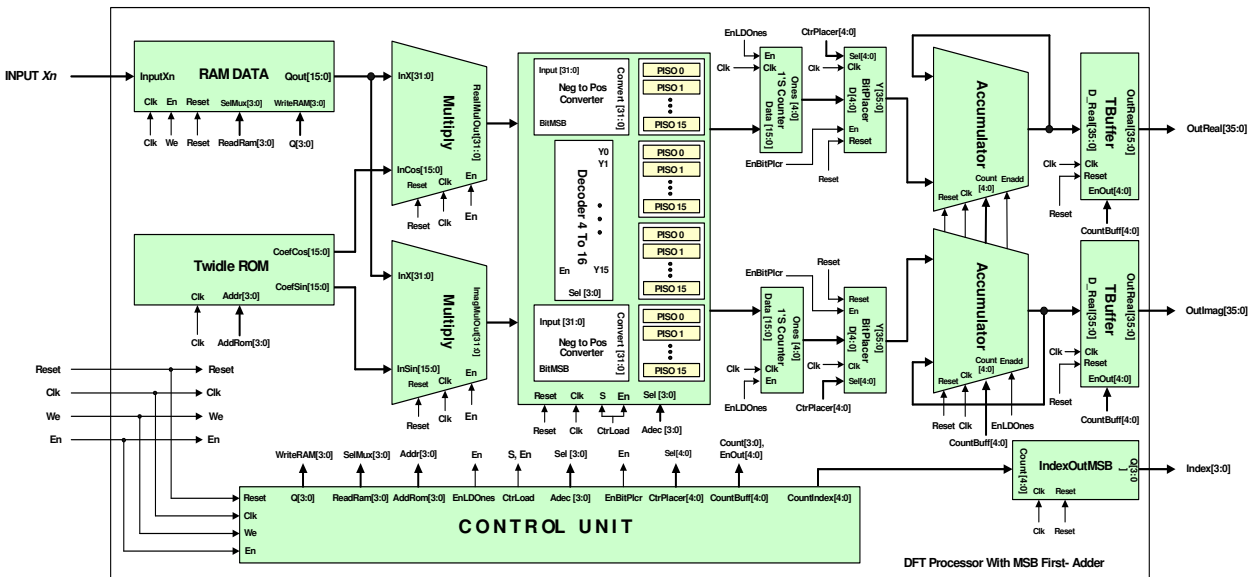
INPUT $Xn$

RAM DATA
InputXn
Qout[15:0]
Clk En Reset SelMux[3:0] WriteRAM[3:0]
Clk We Reset ReadRam[3:0] Q[3:0]

Multiply
InX[31:0]
RealMulOut[31:0]
InCos[15:0]
Reset Clk En
Reset Clk En

Twidle ROM
CoefCos[15:0]
CoefSin[15:0]
Clk Addr[3:0]
Clk AddRom[3:0]

Multiply
InX[31:0]
ImagMulOut[31:0]
InSin[15:0]
Reset Clk En
Reset Clk En

Input [31:0]
Neg to Pos Converter
Convert [31:0]
BitMSB

PISO 0
PISO 1
PISO 15

Decoder 4 To 16
Y0
Y1
Y15
En
Sel [3:0]

PISO 0
PISO 1
PISO 15

PISO 0
PISO 1
PISO 15

Input [31:0]
Neg to Pos Converter
Convert [31:0]
BitMSB

PISO 0
PISO 1
PISO 15

Reset Clk S En Sel [3:0]
Reset Clk CtrLoad Adec [3:0]

EnLDOnes
Clk
En
Clk
1'S Counter
Ones [4:0]
Data [15:0]

CtrPlacer[4:0]
Sel[4:0]
Clk
BitPlacer
Y[35:0]
D[4:0]
En
Reset
EnBitPlcr
Reset

Accumulator
Reset Clk Count [4:0] Enadd

TBuffer
OutReal[35:0]
D_Real[35:0]
Clk
Reset
EnOut[4:0]
Clk
Reset
CountBuff[4:0]

OutReal[35:0]

EnBitPlcr
Reset
Data [15:0]
1'S Counter
Ones [4:0]
Clk
Clk
En
EnLDOnes

Reset
Reset
BitPlacer
Y[35:0]
D[4:0]
Clk
Clk
Sel[4:0]
CtrPlacer[4:0]

Accumulator
Reset Clk Count [4:0] Enadd
Reset Clk CountBuff[4:0] EnLDOnes

TBuffer
OutReal[35:0]
D_Real[35:0]
Clk
Clk
Reset
EnOut[4:0]
CountBuff[4:0]

OutImag[35:0]

Reset → Reset
Clk → Clk
We → We
En → En

WriteRAM[3:0] SelMux[3:0] Addr[3:0] En S, En Sel [3:0] En Sel[4:0] Count[3:0], EnOut[4:0]

Reset Q[3:0] ReadRam[3:0] AddRom[3:0] EnLDOnes CtrLoad Adec [3:0] EnBitPlcr CtrPlacer[4:0] CountBuff[4:0] CountIndex[4:0]
Clk
We
En
CONTROL UNIT

IndexOutMSB
Count[4:0]
Q[3:0]
Clk Reset
Clk Reset
Index[3:0]

DFT Processor With MSB First- Adder